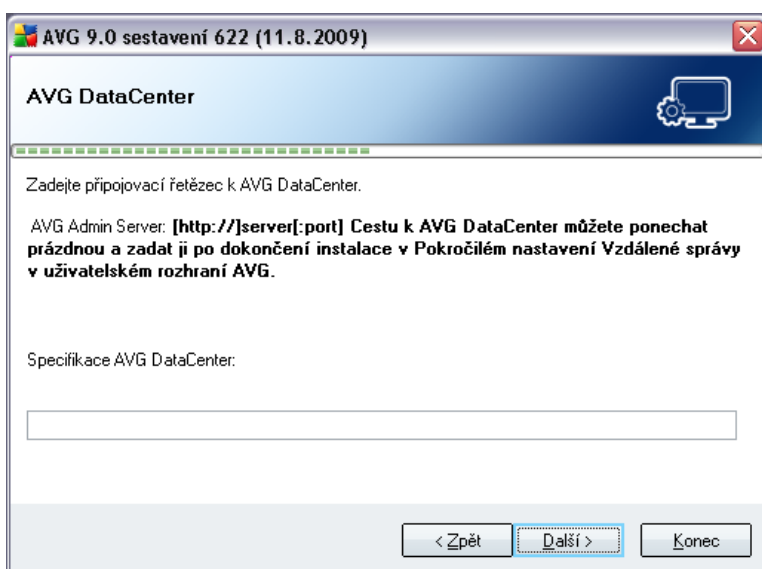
AVG 9.0 sestavení 622 (11.8.2009)

AVG DataCenter

Zadejte připojovací řetězec k AVG DataCenter.

AVG Admin Server: **[http://]server[:port] Cestu k AVG DataCenter můžete ponechat prázdnou a zadat ji po dokončení instalace v Pokročilém nastavení Vzdálené správy v uživatelském rozhraní AVG.**

Specifikace AVG DataCenter:

< Zpět | Další > | Konec